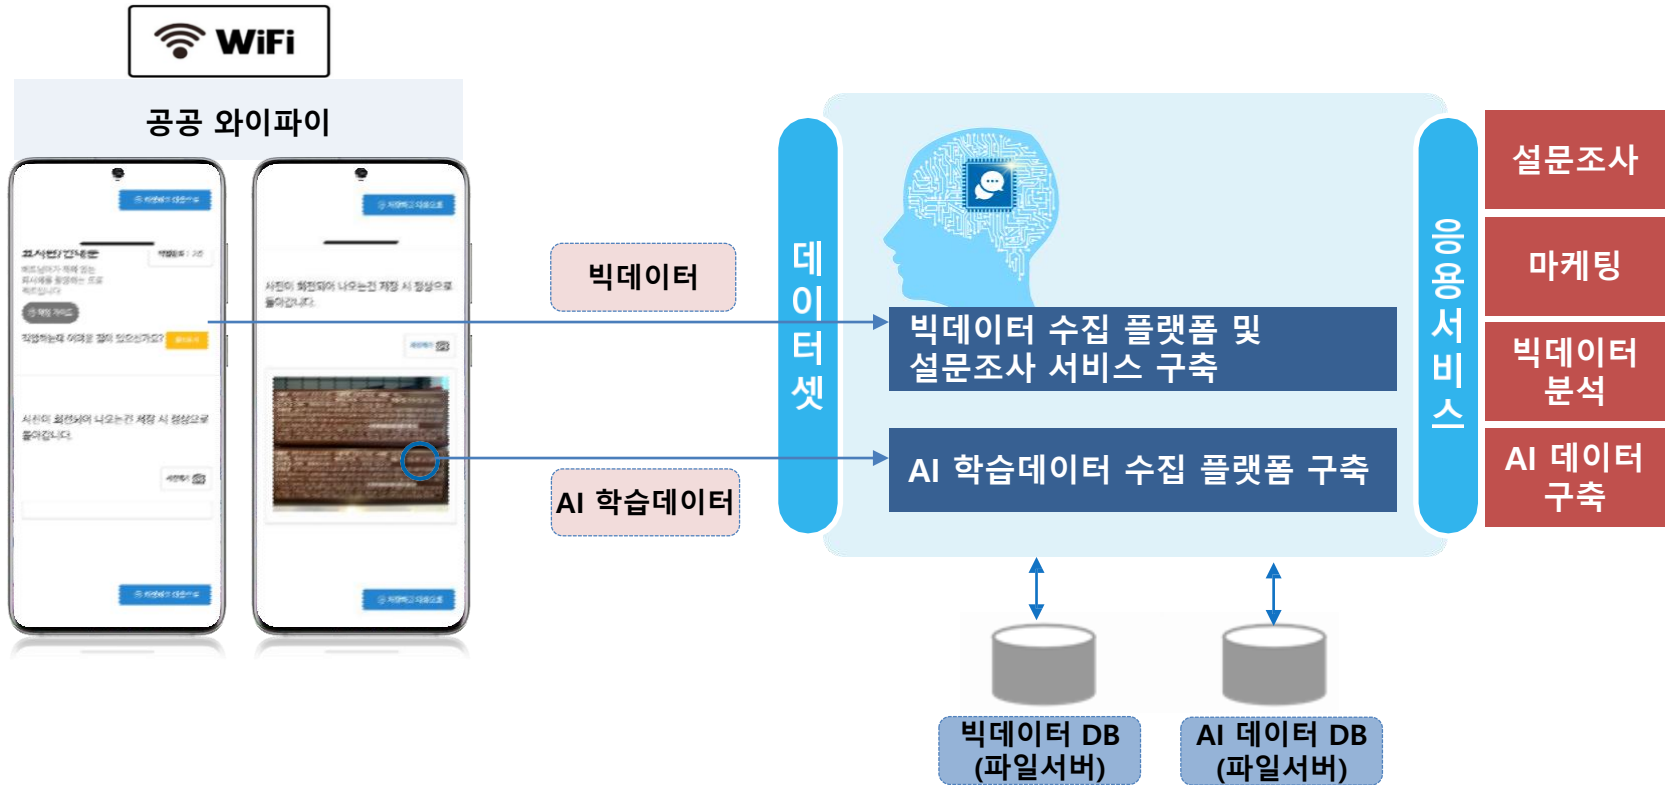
WiFi

공공 와이파이

빅데이터

AI 학습데이터

데이터셋

빅데이터 수집 플랫폼 및 설문조사 서비스 구축

AI 학습데이터 수집 플랫폼 구축

응용서비스

설문조사

마케팅

빅데이터 분석

AI 데이터 구축

빅데이터 DB (파일서버)

AI 데이터 DB (파일서버)